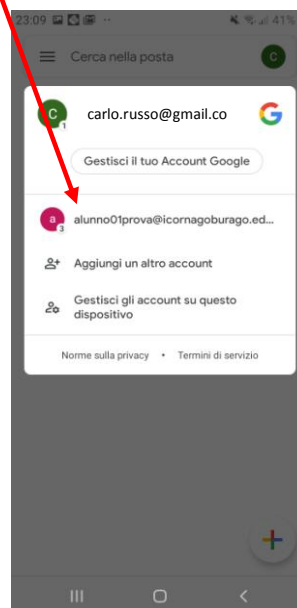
23:09 41%

Cerca nella posta

C

C 1 carlo.russo@gmail.co

Gestisci il tuo Account Google

a 3 alunno01prova@icornagoburago.ed...

Aggiungi un altro account

Gestisci gli account su questo dispositivo

Norme sulla privacy • Termini di servizio